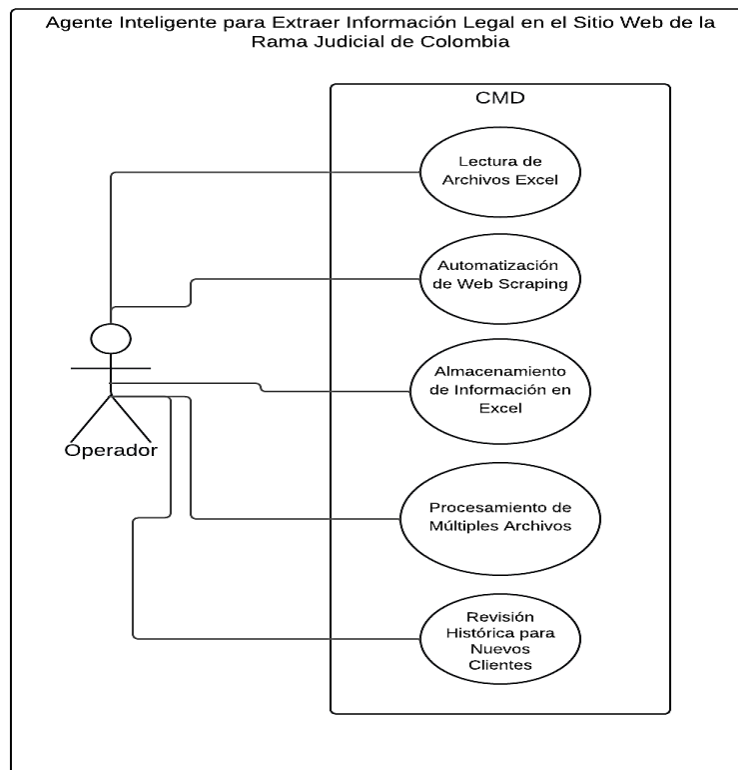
Agente Inteligente para Extraer Información Legal en el Sitio Web de la Rama Judicial de Colombia

CMD

Lectura de Archivos Excel

Automatización de Web Scraping

Almacenamiento de Información en Excel

Procesamiento de Múltiples Archivos

Revisión Histórica para Nuevos Clientes

Operador